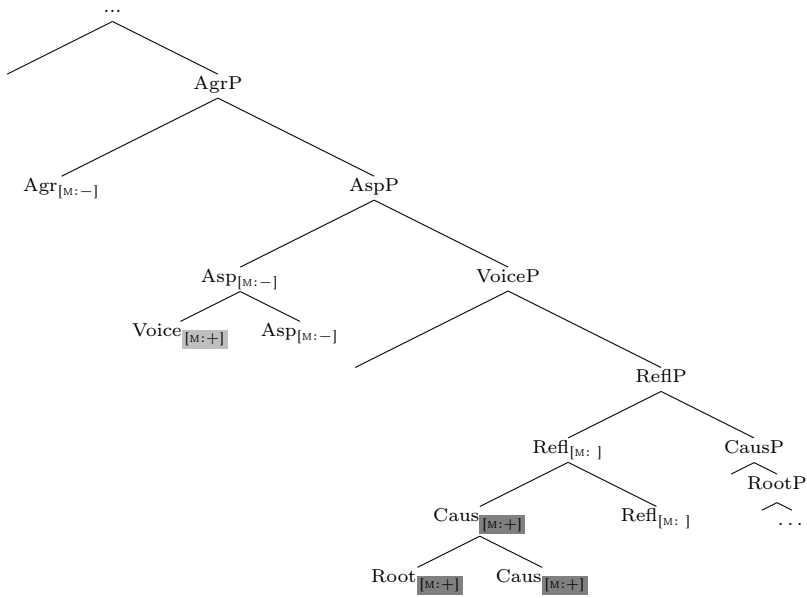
...

AgrP

$\text{Agr}_{[\text{M}:-]}$

AspP

$\text{Asp}_{[\text{M}:-]}$

VoiceP

$\text{Voice}_{[\text{M}:+]}$

$\text{Asp}_{[\text{M}:-]}$

ReflP

$\text{Refl}_{[\text{M}:\ ]}$

CausP

RootP

$\text{Caus}_{[\text{M}:+]}$

$\text{Refl}_{[\text{M}:\ ]}$

...

$\text{Root}_{[\text{M}:+]}$

$\text{Caus}_{[\text{M}:+]}$